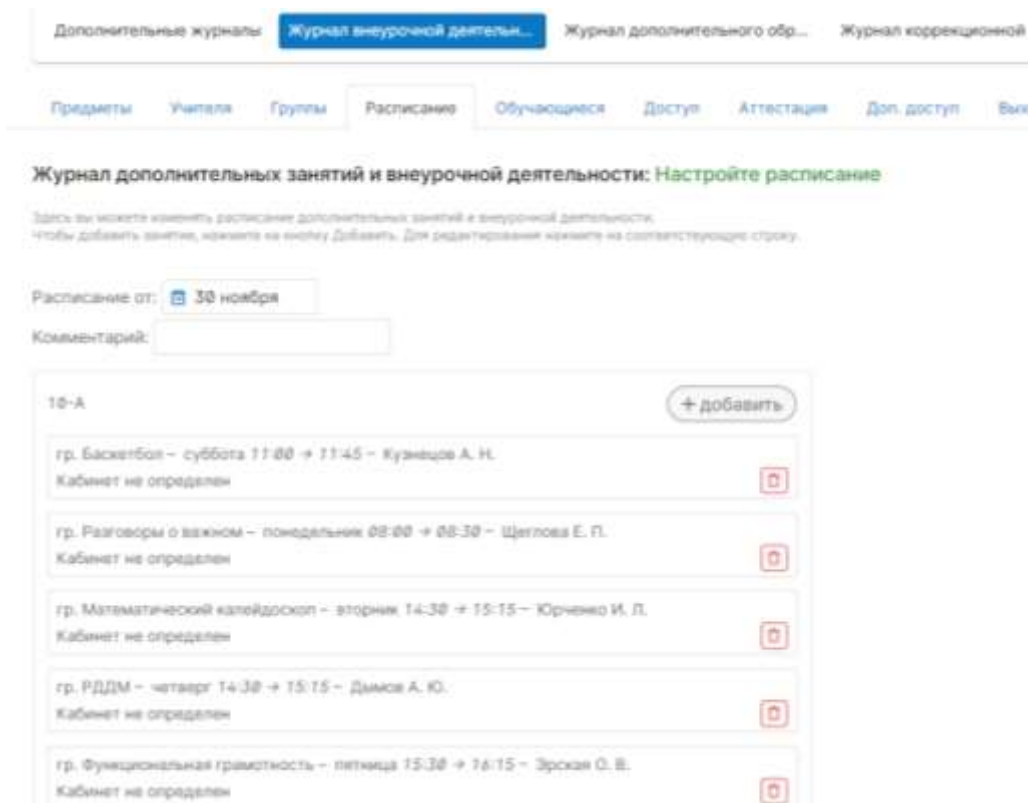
Дополнительные журналы | Журнал внеурочной деятельн... | Журнал дополнительного обр... | Журнал коррекционной

Предметы | Учителя | Группы | Расписание | Обучающиеся | Доступ | Аттестация | Доп. доступ | Вых

Журнал дополнительных занятий и внеурочной деятельности: Настройте расписание

Здесь вы можете изменить расписание дополнительных занятий и внеурочной деятельности.
Чтобы добавить занятие, нажмите на кнопку Добавить. Для редактирования нажмите на соответствующую строку.

Расписание от: 30 ноября

Комментарий:

10-А

+ добавить

гр. Баскетбол – суббота 11:00 → 11:45 – Кузнецов А. Н.
Кабинет не определен

гр. Разговоры о важном – понедельник 08:00 → 08:30 – Щеглова Е. П.
Кабинет не определен

гр. Математический калейдоскоп – вторник 14:30 → 15:15 – Юрченко И. Л.
Кабинет не определен

гр. РДДМ – четверг 14:30 → 15:15 – Дымов А. Ю.
Кабинет не определен

гр. Функциональная грамотность – пятница 15:30 → 16:15 – Зрская О. В.
Кабинет не определен